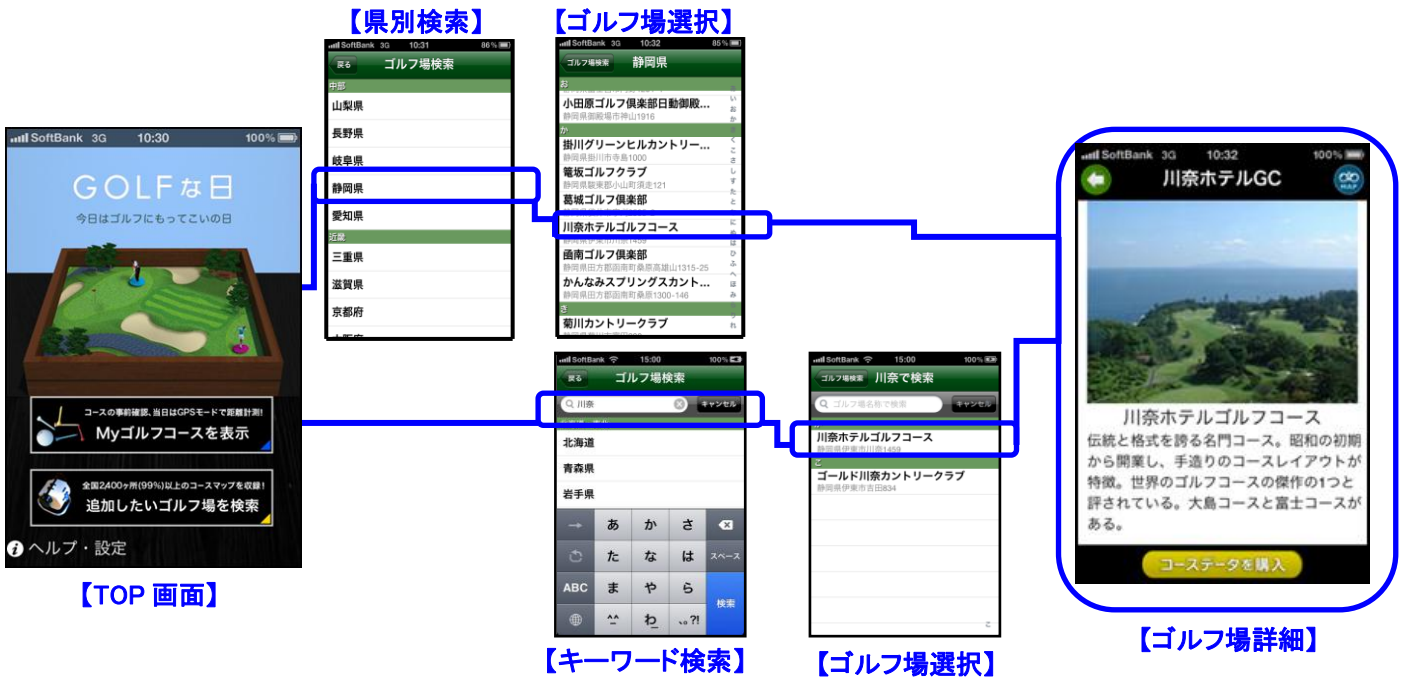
【県別検索】

SoftBank 3G 10:31 86%

戻る ゴルフ場検索

中部

山梨県

長野県

岐阜県

静岡県

愛知県

近畿

三重県

滋賀県

京都府

【ゴルフ場選択】

SoftBank 3G 10:32 85%

ゴルフ場検索 静岡県

お

小田原ゴルフ倶楽部日動御殿...

静岡県御殿場市神山1916

か

掛川グリーンヒルカントリー...

静岡県掛川市寺島1000

竜坂ゴルフクラブ

静岡県駿東郡小山町須走121

葛城ゴルフ倶楽部

川奈ホテルゴルフコース

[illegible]

函南ゴルフ倶楽部

静岡県田方郡函南町桑原高雄山1315-25

かんなみスプリングスカント...

静岡県田方郡函南町桑原1300-146

き

菊川カントリークラブ

い お か く こ さ し す た と に ね は ひ ふ へ ほ み れ

SoftBank 3G 10:30 100%

GOLFな日

今日はゴルフにもってこいの日

コースの事前確認、当日はGPSモードで距離計測!

Myゴルフコースを表示

全国2,400ヶ所(99%)以上のコースマップを収録!

追加したいゴルフ場を検索

ヘルプ・設定

【TOP 画面】

SoftBank 15:00 100%

戻る ゴルフ場検索

川奈 キャンセル

北海道

青森県

岩手県

あ か さ

た な は スペース

ABC ま や ら

^^ わ 、。?! 検索

【キーワード検索】

SoftBank 15:00 100%

ゴルフ場検索 川奈で検索

ゴルフ場名称で検索 キャンセル

川奈ホテルゴルフコース

静岡県伊東市川奈1459

こ

ゴールド川奈カントリークラブ

静岡県伊東市吉田834

【ゴルフ場選択】

SoftBank 3G 10:32 100%

川奈ホテルGC

MAP

川奈ホテルゴルフコース

伝統と格式を誇る名門コース。昭和の初期から開業し、手造りのコースレイアウトが特徴。世界のゴルフコースの傑作の1つと評されている。大島コースと富士コースがある。

コースデータを購入

【ゴルフ場詳細】